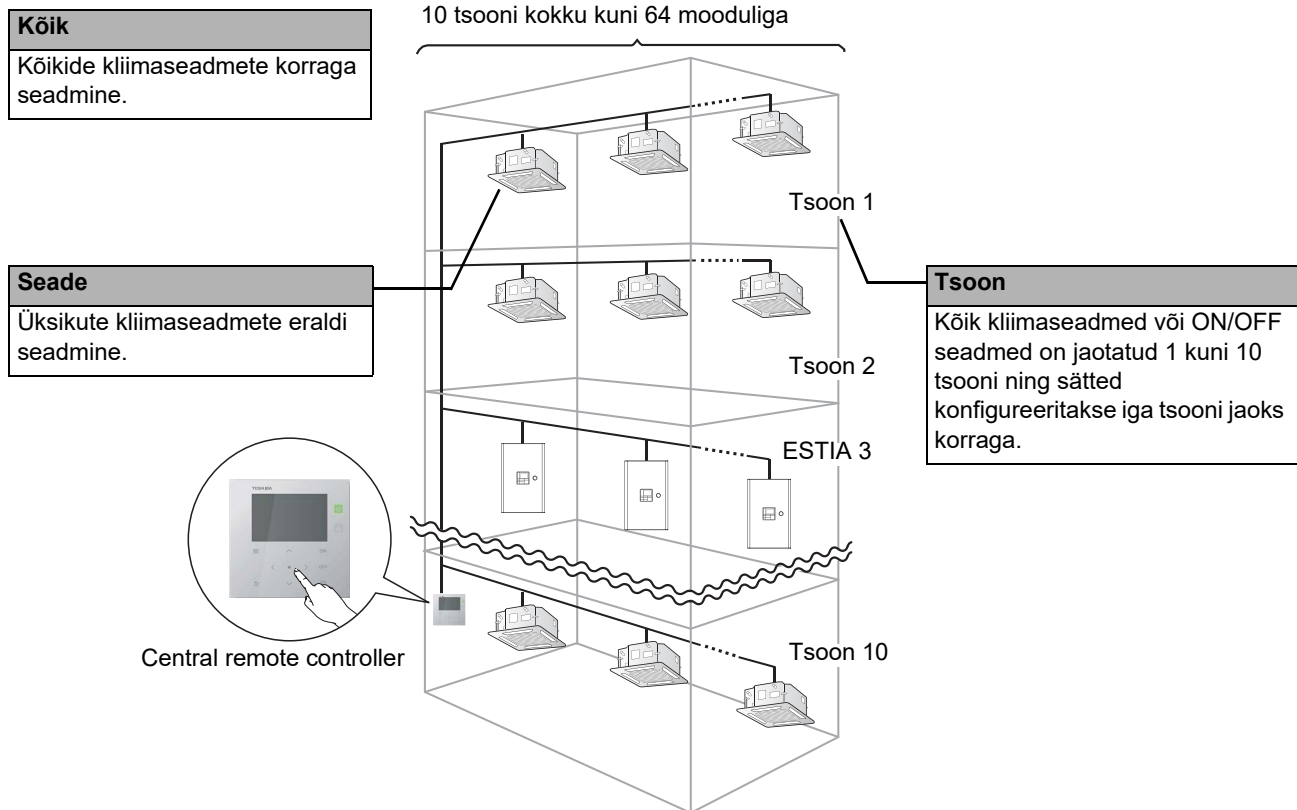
Kõik

Kõikide kliimaseadmete korraga seadmine.

10 tsooni kokku kuni 64 mooduliga

Tsoon 1

Seade

Üksikute kliimaseadmete eraldi seadmine.

Tsoon

Kõik kliimaseadmed või ON/OFF seadmed on jaotatud 1 kuni 10 tsooni ning sätted konfigureeritakse iga tsooni jaoks korraga.

Tsoon 2

ESTIA 3

TOSHIBA

Central remote controller

Tsoon 10